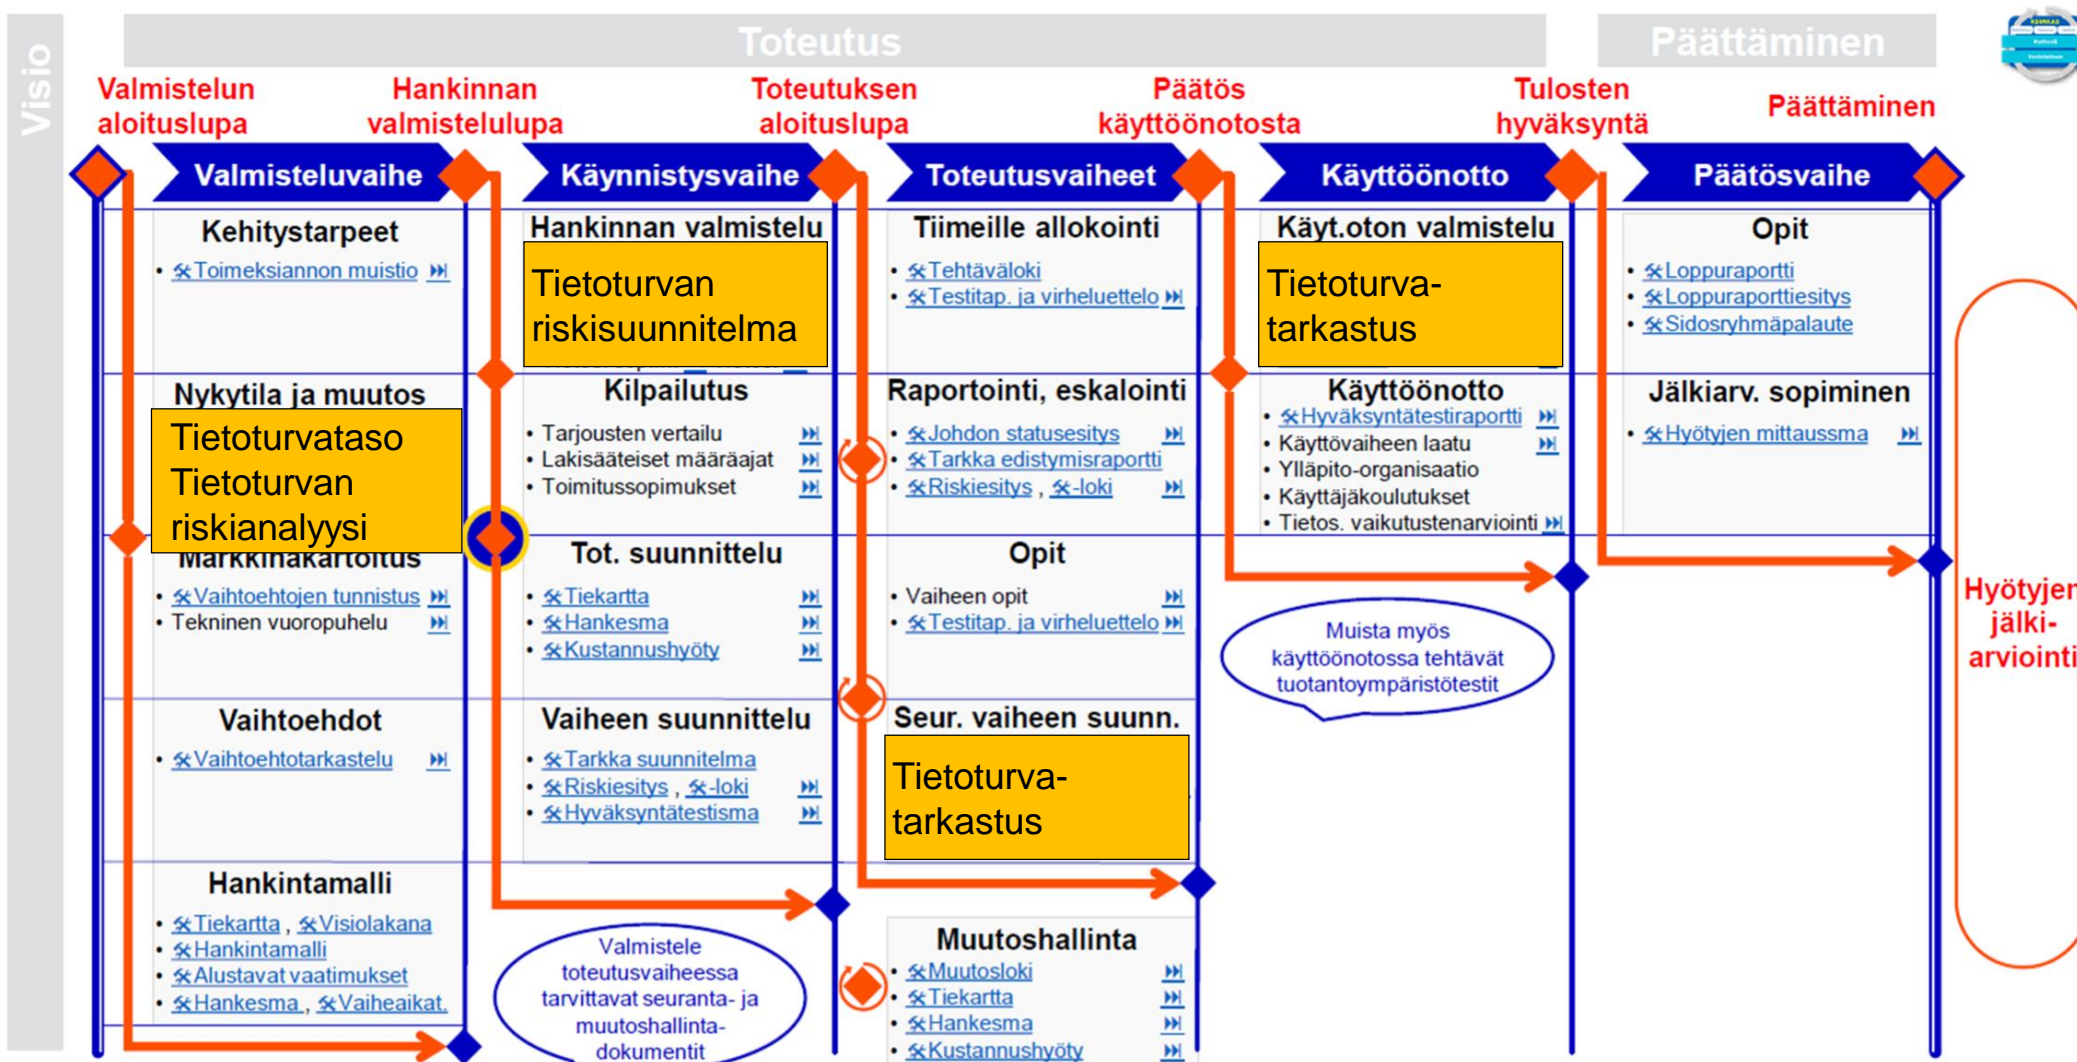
Visio

Toteutus

Päättäminen

Valmistelun aloituslupa

Hankinnan valmistelulupa

Toteutuksen aloituslupa

Päätös käyttöönotosta

Tulosten hyväksyntä

Päättäminen

Valmisteluvaihe

Käynnistysvaihe

Toteutusvaiheet

Käyttöönotto

Päätösvaihe

Kehitystarpeet
• Toimeksiannon muistio

Nykytila ja muutos

Tietoturvataso
Tietoturvan riskianalyysi

Markkinakartoitus
• Vaihtoehtojen tunnistus
• Tekninen vuoropuhelu

Vaihtoehdot
• Vaihtoehtotarkastelu

Hankintamalli
• Tiekartta , Visiolakana
• Hankintamalli
• Alustavat vaatimukset
• Hankesma , Vaiheaikat.

Hankinnan valmistelu

Tietoturvan riskisuunnitelma

Kilpailutus
• Tarjousten vertailu
• Lakisääteiset määräajat
• Toimitussopimukset

Tot. suunnittelu
• Tiekartta
• Hankesma
• Kustannushyöty

Vaiheen suunnittelu
• Tarkka suunnitelma
• Riskiesitys , -loki
• Hyväksyntätestisma

Valmistele toteutusvaiheessa tarvittavat seuranta- ja muutoshallinta-dokumentit

Tiimeille allokointi
• Tehtäväloki
• Testitap. ja virheluettelo

Raportointi, eskalointi
• Johdon statusesitys
• Tarkka edistymisraportti
• Riskiesitys , -loki

Opit
• Vaiheen opit
• Testitap. ja virheluettelo

Seur. vaiheen suunn.

Tietoturva-tarkastus

Muutoshallinta
• Muutosloki
• Tiekartta
• Hankesma
• Kustannushyöty

Käyt.oton valmistelu

Tietoturva-tarkastus

Käyttöönotto
• Hyväksyntätestiraportti
• Käyttövaiheen laatu
• Ylläpito-organisaatio
• Käyttäjäkoulutukset
• Tietos. vaikutustenarviointi

Muista myös käyttöönotossa tehtävät tuotantoympäristötestit

Opit
• Loppuraportti
• Loppuraporttiesitys
• Sidosryhmäpalaute

Jälkiarv. sopiminen
• Hyötyjen mittaussma

Hyötyjen jälki-arviointi